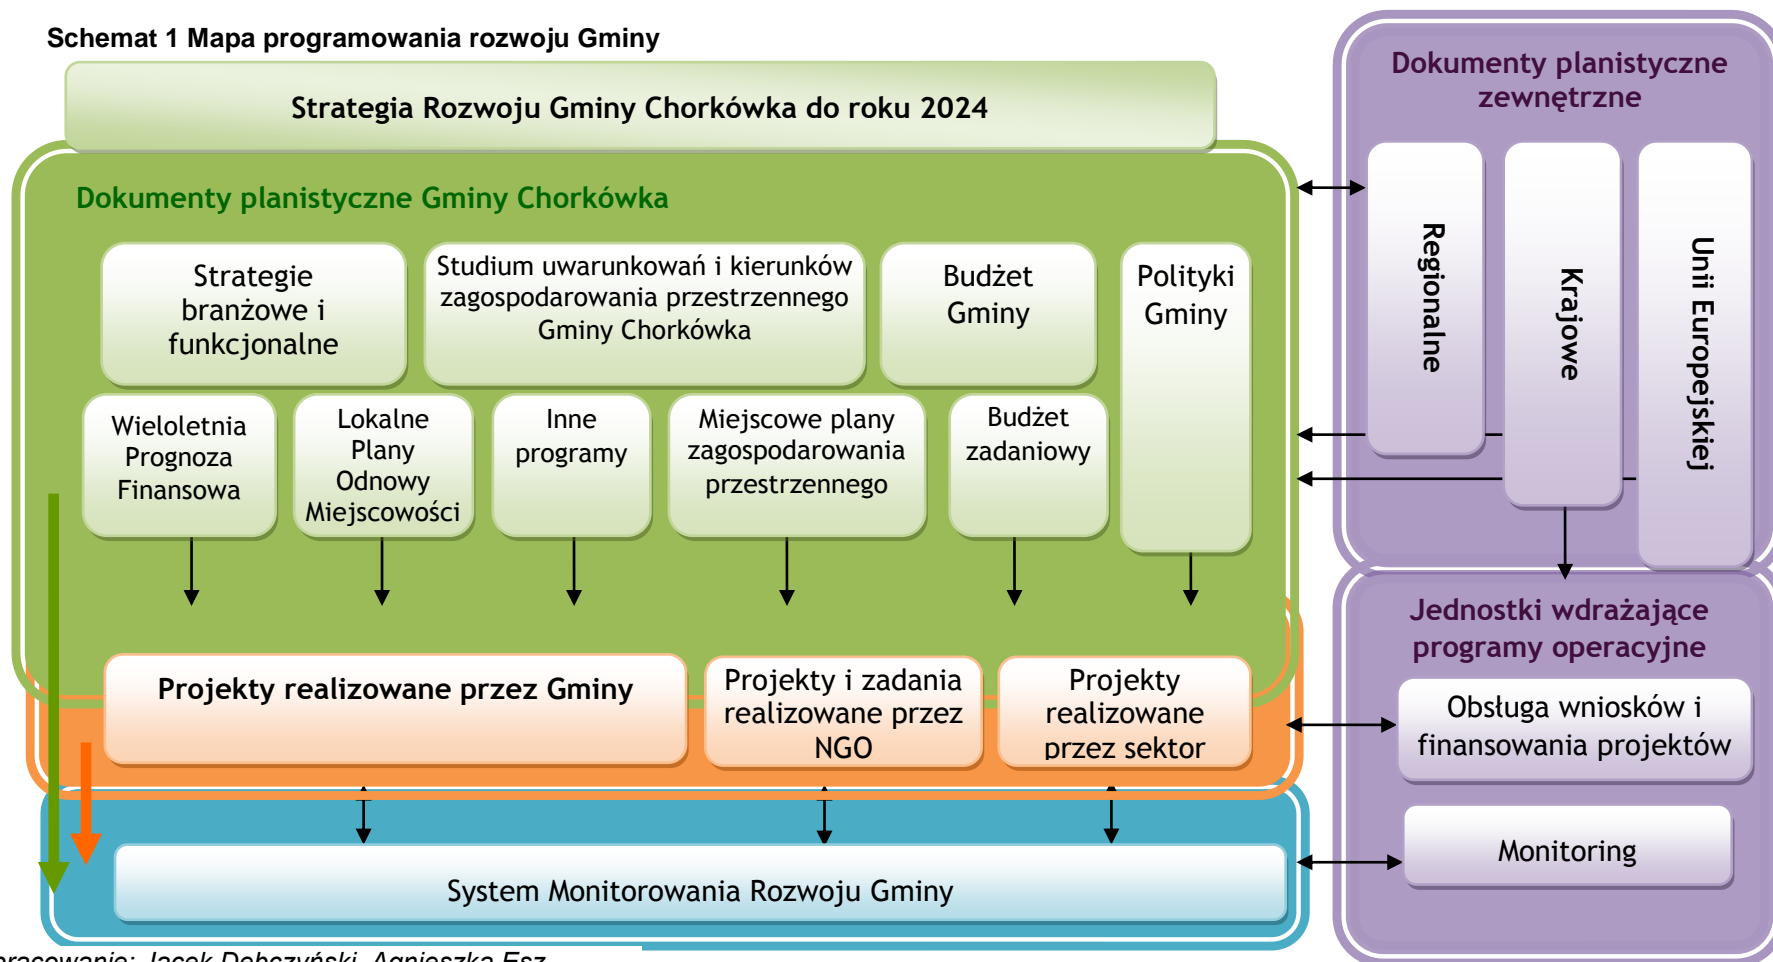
Schemat 1 Mapa programowania rozwoju Gminy

Strategia Rozwoju Gminy Chorkówka do roku 2024

Dokumenty planistyczne Gminy Chorkówka

Strategie branżowe i funkcjonalne

Studium uwarunkowań i kierunków zagospodarowania przestrzennego Gminy Chorkówka

Budżet Gminy

Polityki Gminy

Wieloletnia Prognoza Finansowa

Lokalne Plany Odnowy Miejscowości

Inne programy

Miejscowe plany zagospodarowania przestrzennego

Budżet zadaniowy

Projekty realizowane przez Gminy

Projekty i zadania realizowane przez NGO

Projekty realizowane przez sektor

System Monitorowania Rozwoju Gminy

Dokumenty planistyczne zewnętrzne

Regionalne

Krajowe

Unii Europejskiej

Jednostki wdrażające programy operacyjne

Obsługa wniosków i finansowania projektów

Monitoring

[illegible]pracowanie: Jacek Dobczyński, Agnieszka Esz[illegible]